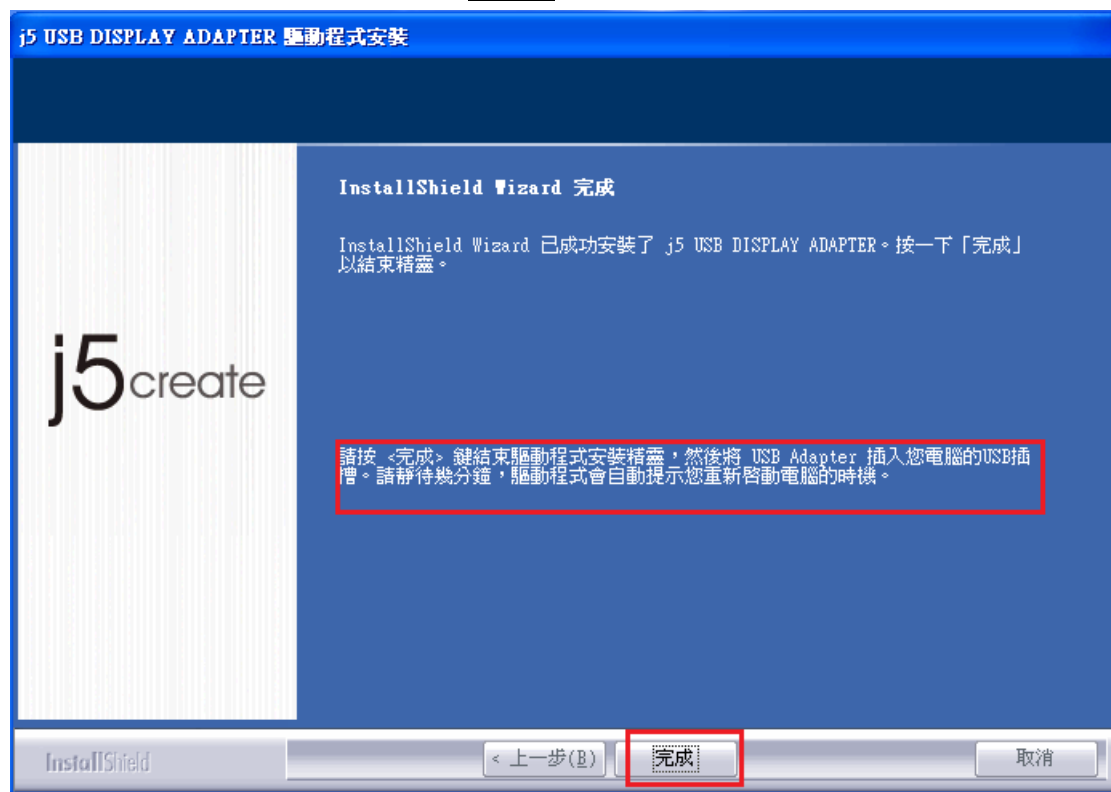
j5 USB DISPLAY ADAPTER 驅動程式安裝

j5create

InstallShield Wizard 完成

InstallShield Wizard 已成功安裝了 j5 USB DISPLAY ADAPTER。按一下「完成」以結束精靈。

請按 <完成> 鍵結束驅動程式安裝精靈，然後將 USB Adapter 插入您電腦的USB插槽。請靜待幾分鐘，驅動程式會自動提示您重新啓動電腦的時機。

InstallShield

< 上一步(B)

完成

取消